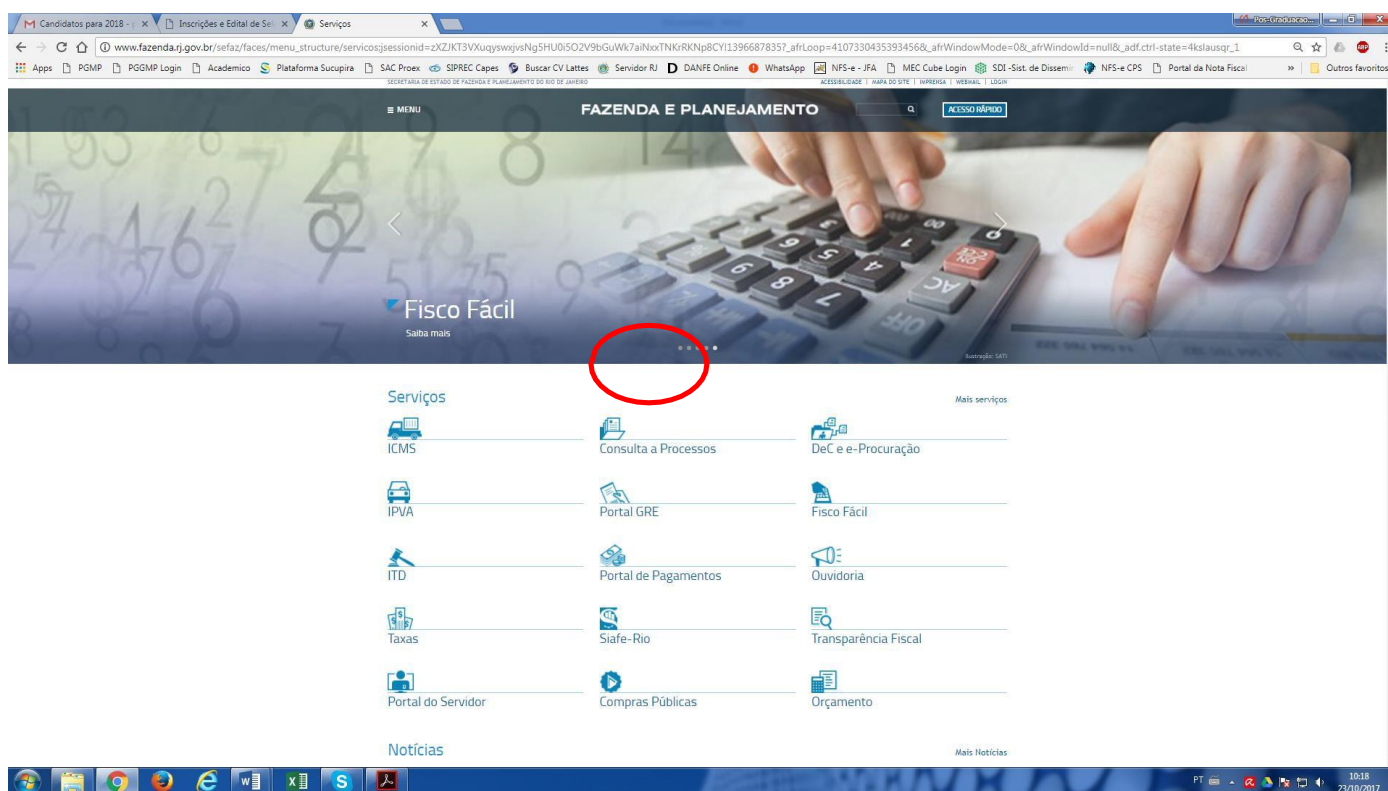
Candidatos para 2018 - ×
Inscrições e Edital de Se ×
Serviços ×
Pos-Graduacao...
www.fazenda.rj.gov.br/sefaz/faces/menu_structure/servicos;jsessionid=zXZJKT3VXuqyswxjvsNg5HU0i5O2V9bGuWk7aiNxxTNKrRKNp8CYl13966878357_afrLoop=4107330435393456&_afrWindowMode=0&_afrWindowId=null&_adf.ctrl-state=4kslausqr_1
Apps PGMP PGGMP Login Academico Plataforma Sucupira SAC Proex SIPREC Capes Buscar CV Lattes Servidor RJ DANFE Online WhatsApp NFS-e - JFA MEC Cube Login SDI -Sist. de Dissemi NFS-e CPS Portal da Nota Fiscal » Outros favoritos
SECRETARIA DE ESTADO DE FAZENDA E PLANEJAMENTO DO RIO DE JANEIRO
ACESSIBILIDADE | MAPA DO SITE | IMPRENSA | WEBMAIL | LOGIN
≡ MENU
FAZENDA E PLANEJAMENTO
ACESSO RÁPIDO
Fisco Fácil
Saiba mais
Ilustração: SATI

Serviços
Mais serviços
ICMS
Consulta a Processos
DeC e e-Procuração
IPVA
Portal GRE
Fisco Fácil
ITD
Portal de Pagamentos
Ouvidoria
Taxas
Siafe-Rio
Transparência Fiscal
Portal do Servidor
Compras Públicas
Orçamento

Notícias
Mais Notícias
PT
10:18
23/10/2017